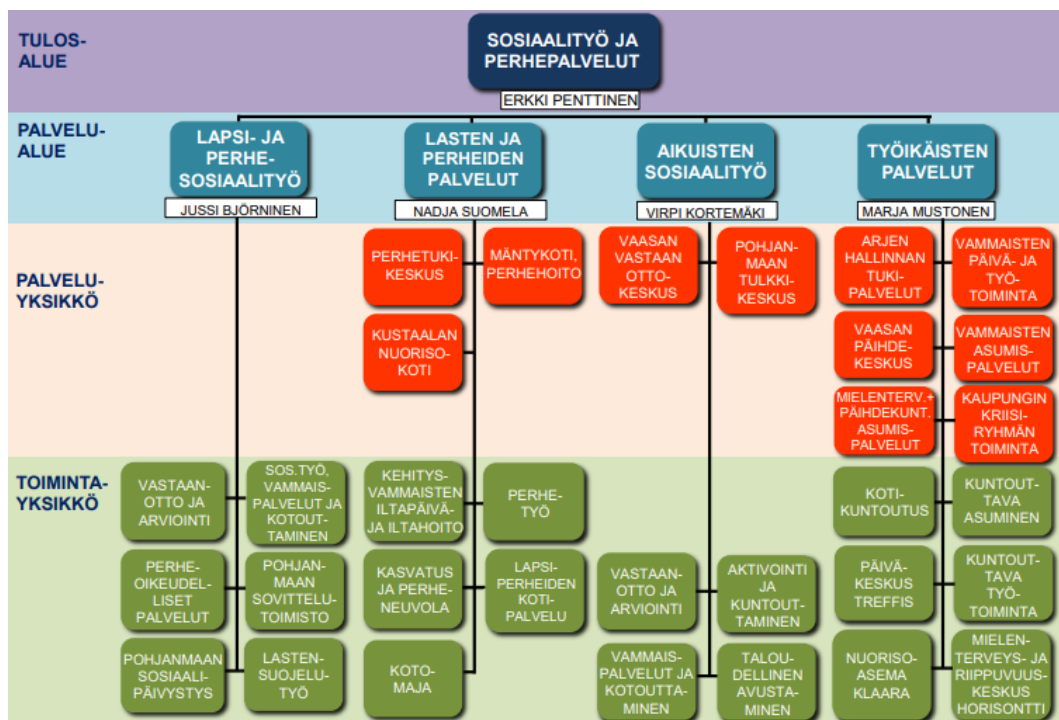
TULOSALUE

SOSIAALITYÖ JA PERHEPALVELUT

ERKKI PENTTINEN

PALVELUALUE

LAPSI- JA PERHESOSIAALITYÖ

JUSSI BJÖRNINEN

LASTEN JA PERHEIDEN PALVELUT

NADJA SUOMELA

AIKUISTEN SOSIAALITYÖ

VIRPI KORTEMÄKI

TYÖIKÄISTEN PALVELUT

MARJA MUSTONEN

PALVELUYKSIKKÖ

PERHETUKIKESKUS

MÄNTYKOTI, PERHEHOITO

KUSTAALAN NUORISOKOTI

VAASAN VASTAANOTTOKESKUS

POHJANMAAN TULKKIKESKUS

ARJEN HALLINNAN TUKIPALVELUT

VAMMAISTEN PÄIVÄ- JA TYÖTOIMINTA

VAASAN PÄIHDEKESKUS

VAMMAISTEN ASUMISPALVELUT

MIELENTERV.+ PÄIHDEKUNT. ASUMISPALVELUT

KAUPUNGIN KRIISIRYHMÄN TOIMINTA

TOIMINTAYKSIKKÖ

VASTAANOTTO JA ARVIOINTI

SOS.TYÖ, VAMMAISPALVELUT JA KOTOUTTAMINEN

PERHEOIKEUDELLISET PALVELUT

POHJANMAAN SOVITTELUTOIMISTO

POHJANMAAN SOSIAALIPÄIVYSTYS

LASTENSUOJELUTYÖ

KEHITYSVAMMAISTEN ILTAPÄIVÄ- JA ILTAHOITO

PERHETYÖ

KASVATUS JA PERHENEUVOLA

LAPSIPERHEIDEN KOTIPALVELU

KOTOMAJA

VASTAANOTTO JA ARVIOINTI

AKTIVOINTI JA KUNTOUTTAMINEN

VAMMAISPALVELUT JA KOTOUTTAMINEN

TALOUDELLINEN AVUSTAMINEN

KOTIKUNTOUTUS

KUNTOUTTAVA ASUMINEN

PÄIVÄKESKUS TREFFIS

KUNTOUTTAVA TYÖTOIMINTA

NUORISOASEMA KLAARA

MIELENTERVEYS- JA RIIPPUVUUSKESKUS HORISONTTI